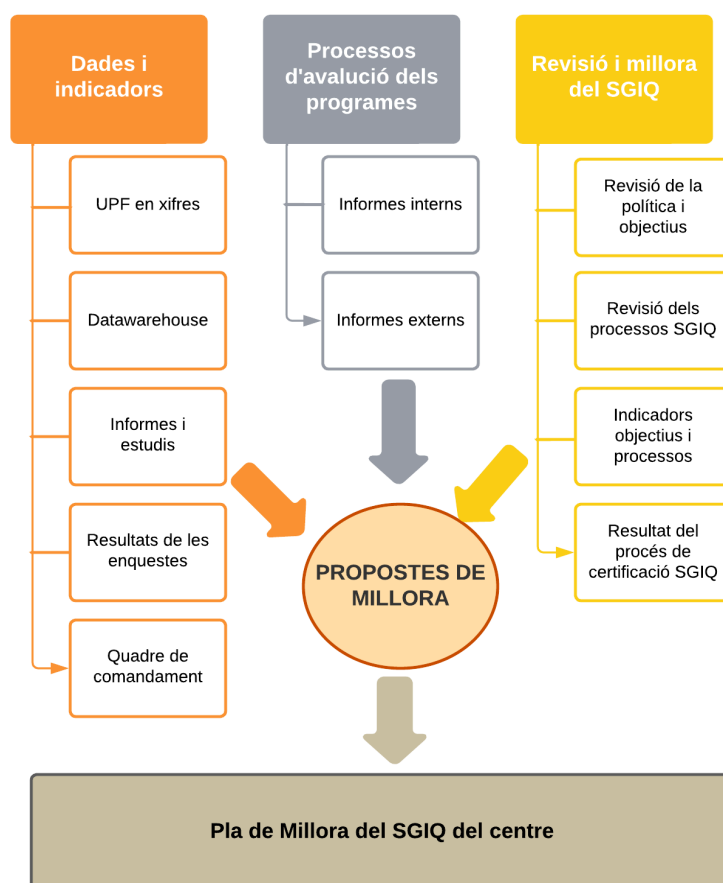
Dades i indicadors

UPF en xifres

Datawarehouse

Informes i estudis

Resultats de les enquestes

Quadre de comandament

Processos d'avaluació dels programes

Informes interns

Informes externs

Revisió i millora del SGIQ

Revisió de la política i objectius

Revisió dels processos SGIQ

Indicadors objectius i processos

Resultat del procés de certificació SGIQ

PROPOSTES DE MILLORA

Pla de Millora del SGIQ del centre